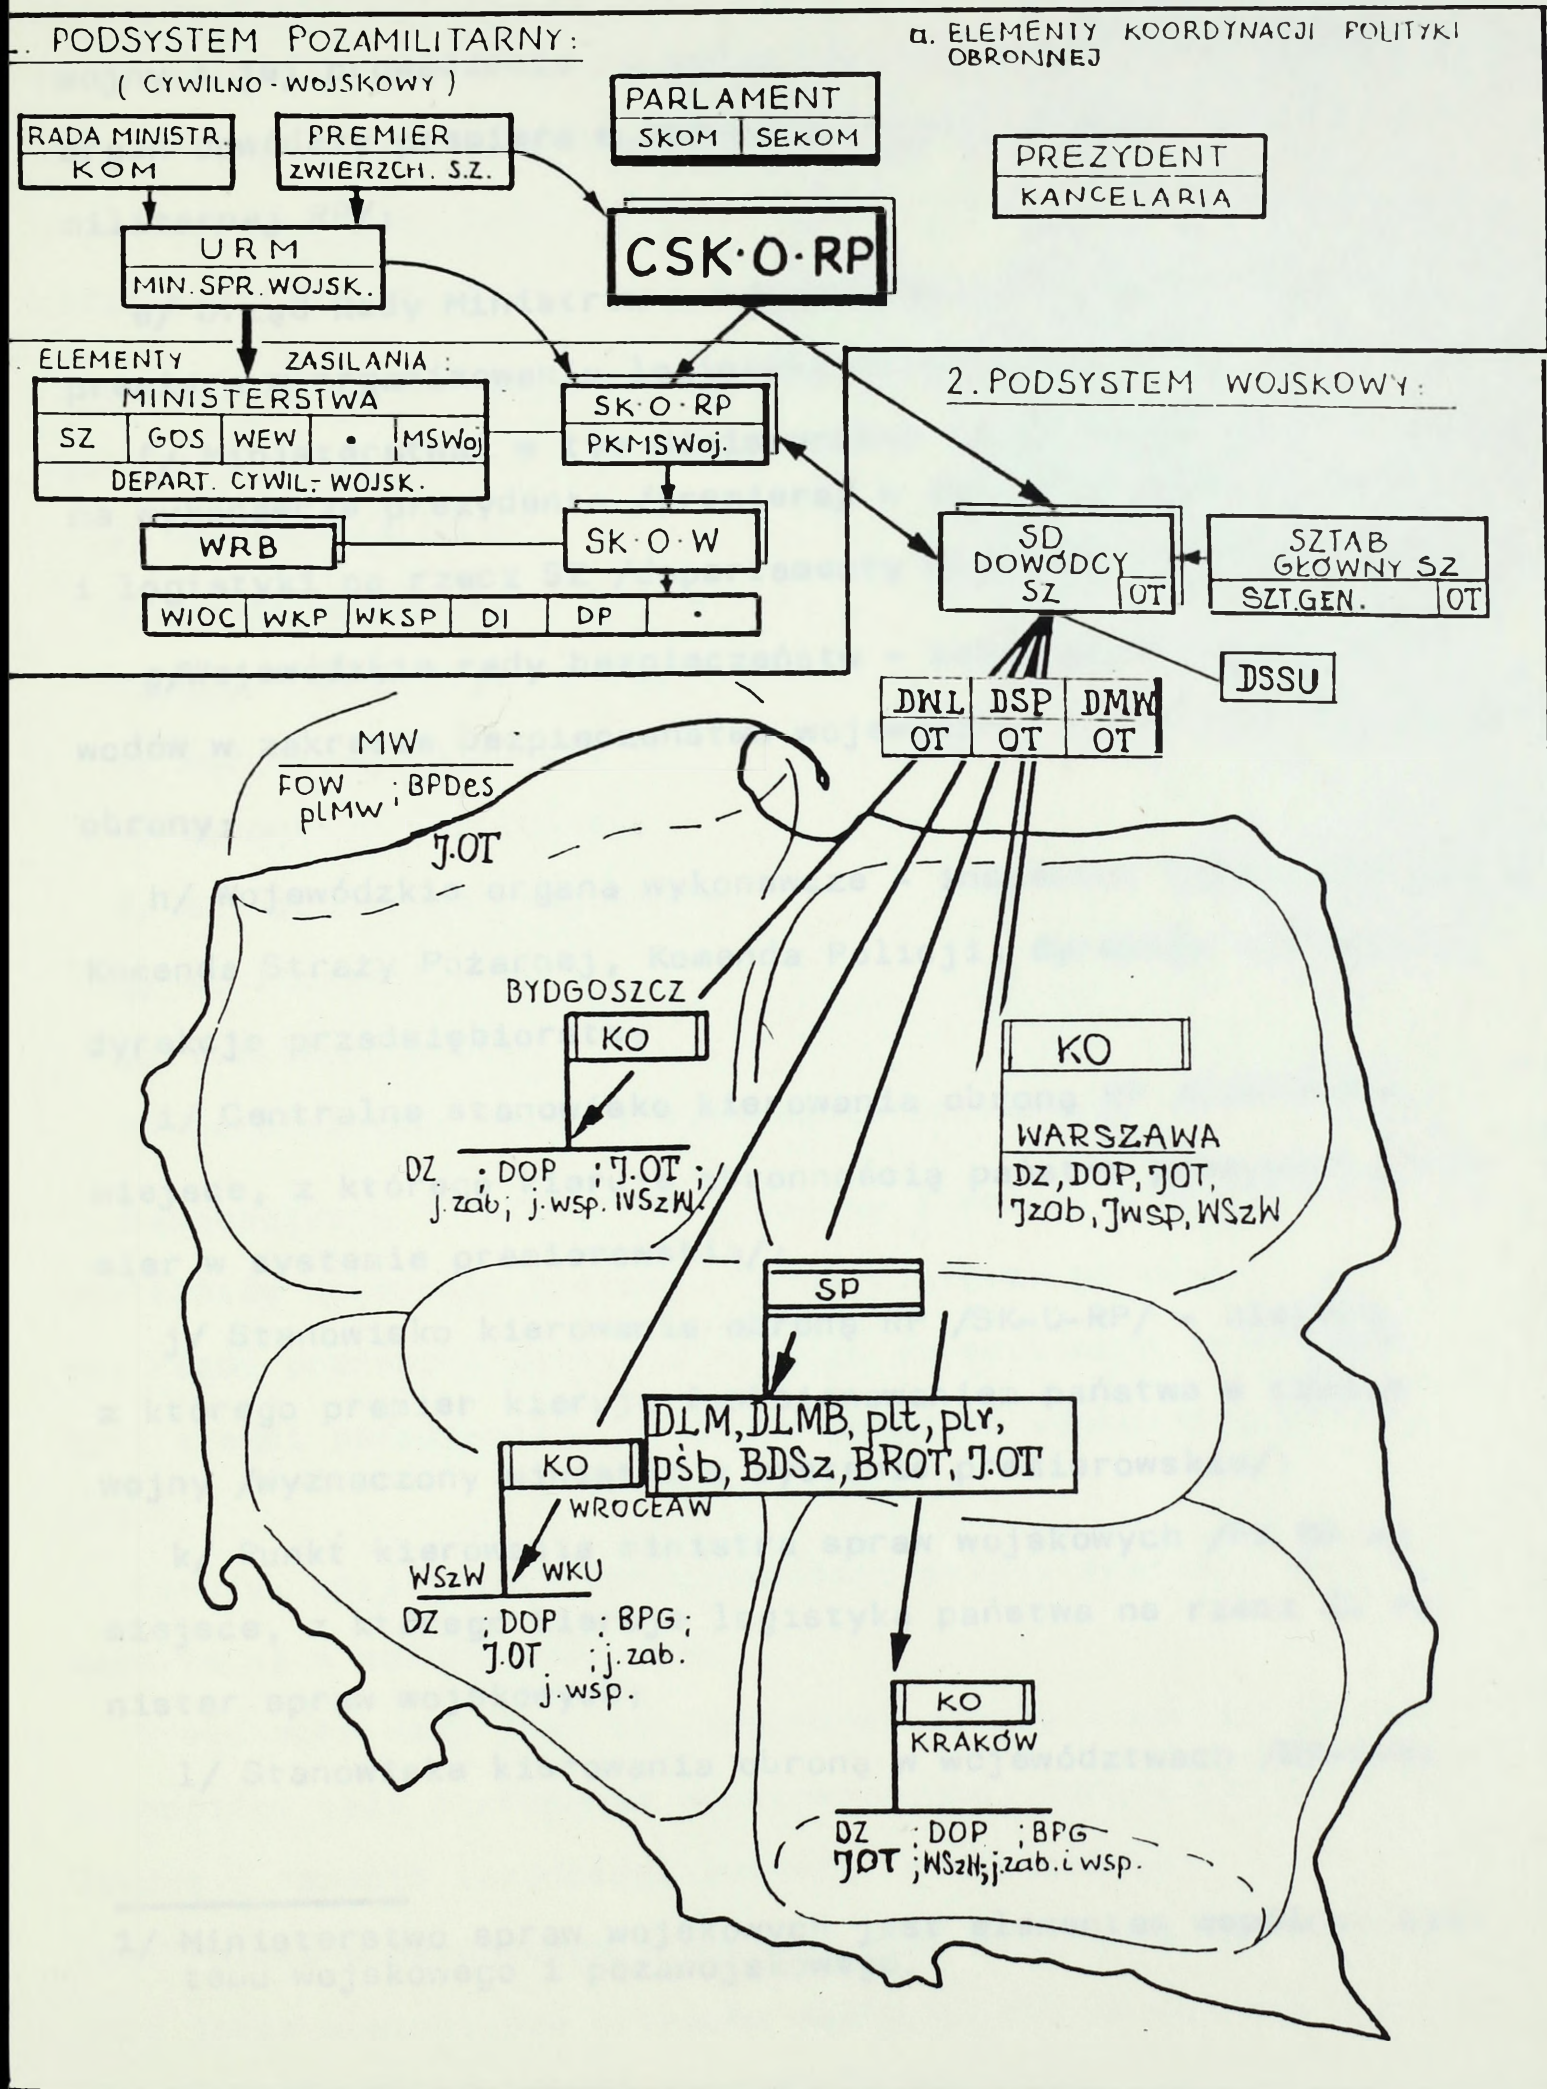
1. PODSYSTEM POZAMILITARNY:
( CYWILNO - WOJSKOWY )

a. ELEMENTY KOORDYNACJI POLITYKI OBRONNEJ

PARLAMENT
SKOM SEKOM

PREZYDENT
KANCELARIA

RADA MINISTR.
KOM

PREMIER
ZWIERZCH. S.Z.

URM
MIN. SPR. WOJSK.

CSK·O·RP

ELEMENTY ZASILANIA:
MINISTERSTWA
SZ GOS WEW • MSWoj
DEPART. CYWIL.- WOJSK.

SK·O·RP
PKMSWoj.

WRB

SK·O·W

WIOC WKP WKSP DI DP •

2. PODSYSTEM WOJSKOWY:

SD
DOWÓDCY
SZ OT

SZTAB
GŁÓWNY SZ
SZT.GEN. OT

DSSU

DWL OT
DSP OT
DMW OT

MW
FOW ; BPDes
plMW
J.OT

BYDGOSZCZ
KO
DZ ; DOP ; J.OT
j. zab; j. wsp. WSzW

KO
WARSZAWA
DZ, DOP, JOT,
Jzab, Jwsp, WSzW

SP

DLM, DLMB, plt, plr,
DŚb, BDSz, BROT, J.OT

KO
WROCŁAW
WSzW WKU
DZ DOP BPG
J.OT ; j. zab.
j. wsp.

KO
KRAKÓW
DZ ; DOP ; BPG
JOT ; WSzW; j. zab. i wsp.

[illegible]